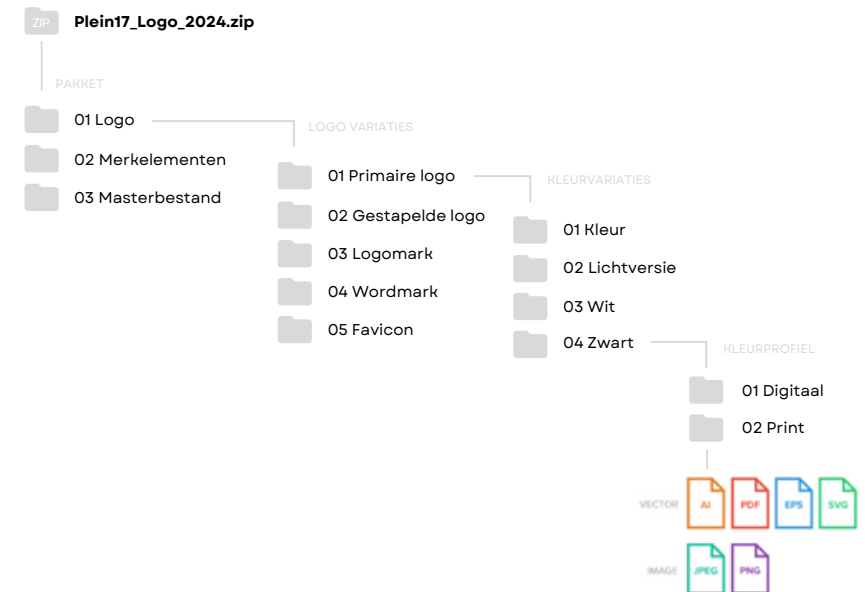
ZIP Plein17_Logo_2024.zip

PAKKET

01 Logo

02 Merkelementen

03 Masterbestand

LOGO VARIATIES

01 Primaire logo

02 Gestapelde logo

03 Logomark

04 Wordmark

05 Favicon

KLEURVARIATIES

01 Kleur

02 Lichtversie

03 Wit

04 Zwart

KLEURPROFIEL

01 Digitaal

02 Print

VECTOR AI PDF EPS SVG

IMAGE JPEG PNG